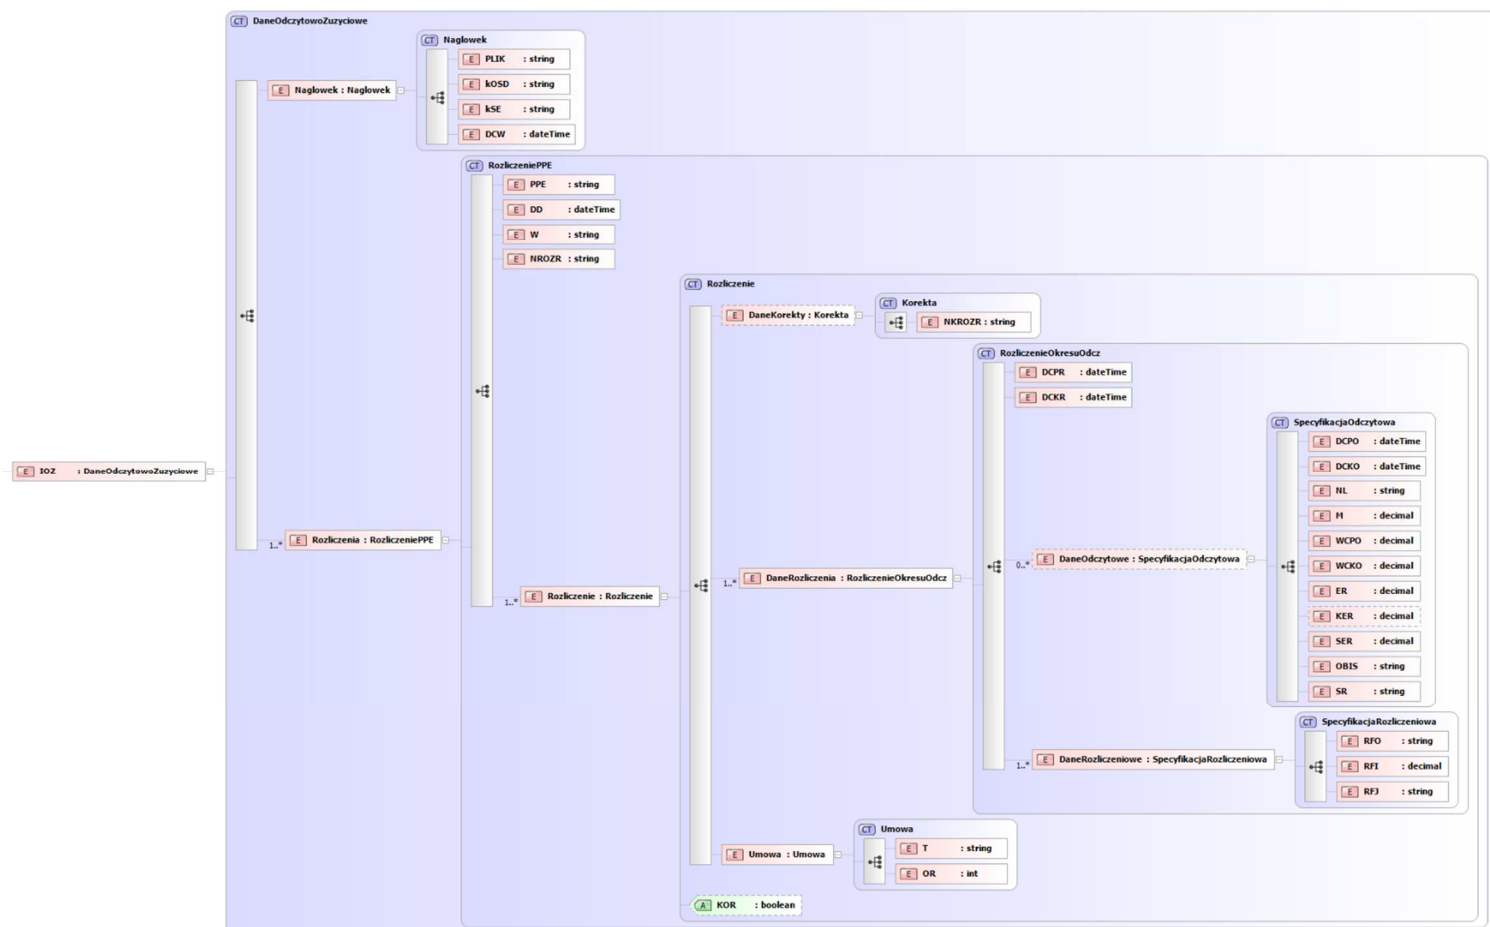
CT DaneOdczytowoZuzyciowe

CT Naglowek

E Naglowek : Naglowek

E PLIK : string

E kOSD : string

E kSE : string

E DCW : dateTime

CT RozliczeniePPE

E PPE : string

E DD : dateTime

E W : string

E NROZR : string

CT Rozliczenie

E DaneKorekty : Korekta

CT Korekta

E NKROZR : string

CT RozliczenieOkresuOdcz

E DCPR : dateTime

E DCKR : dateTime

CT SpecyfikacjaOdczytowa

E DCPO : dateTime

E DCKO : dateTime

E NL : string

E M : decimal

E WCPO : decimal

E WCKO : decimal

E ER : decimal

E KER : decimal

E SER : decimal

E OBIS : string

E SR : string

E IOZ : DaneOdczytowoZuzyciowe

1..* E Rozliczenia : RozliczeniePPE

1..* E Rozliczenie : Rozliczenie

1..* E DaneRozliczenia : RozliczenieOkresuOdcz

0..* E DaneOdczytowe : SpecyfikacjaOdczytowa

CT SpecyfikacjaRozliczeniowa

E RFO : string

E RFI : decimal

E RFJ : string

1..* E DaneRozliczeniowe : SpecyfikacjaRozliczeniowa

CT Umowa

E Umowa : Umowa

E T : string

E OR : int

A KOR : boolean